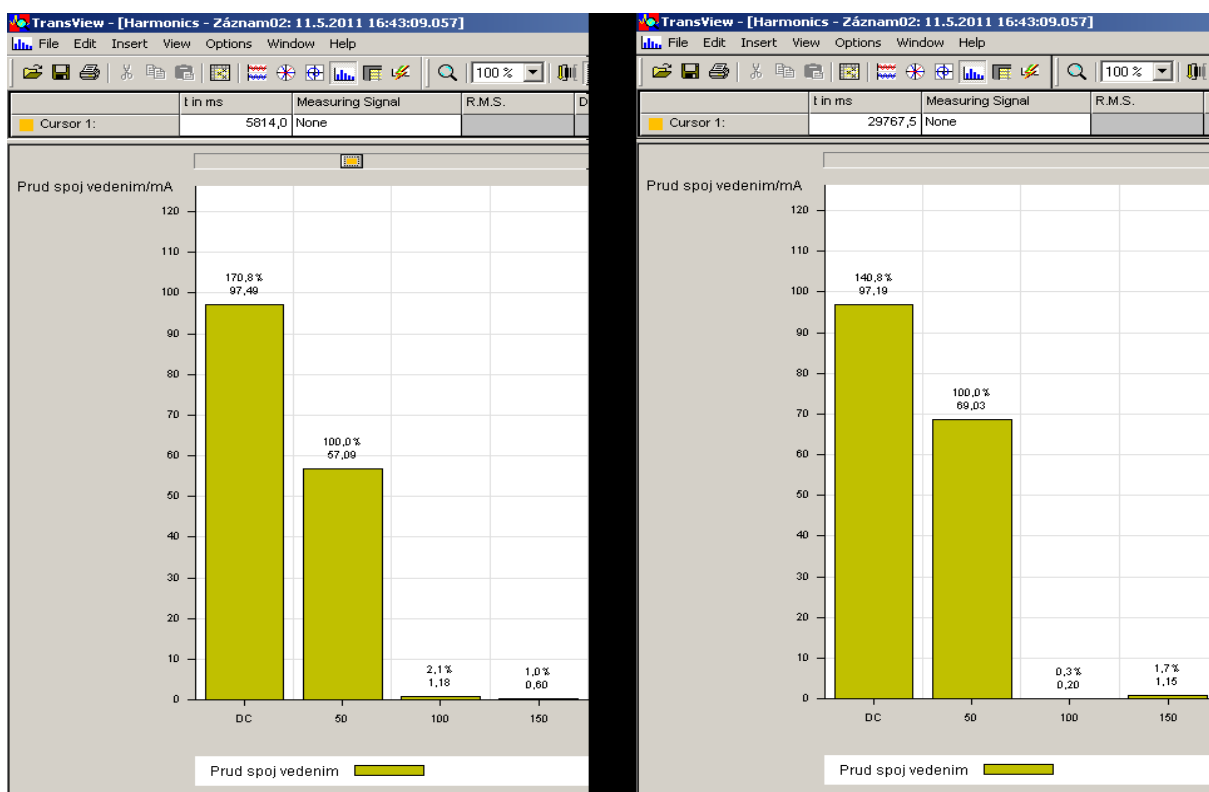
TransView - [Harmonics - Záznam02: 11.5.2011 16:43:09.057]
File Edit Insert View Options Window Help
100 %

| | t in ms | Measuring Signal | R.M.S. | D |
|---|---|---|---|---|
| Cursor 1: | 5814,0 | None | | |

Prud spoj vedenim/mA
120
110
100
90
80
70
60
50
40
30
20
10
0
170,8 % 97,49
100,0 % 57,09
2,1 % 1,18
1,0 % 0,60
DC 50 100 150
Prud spoj vedenim

TransView - [Harmonics - Záznam02: 11.5.2011 16:43:09.057]
File Edit Insert View Options Window Help
100 %

| | t in ms | Measuring Signal | R.M.S. |
|---|---|---|---|
| Cursor 1: | 29767,5 | None | |

Prud spoj vedenim/mA
120
110
100
90
80
70
60
50
40
30
20
10
0
140,8 % 97,19
100,0 % 69,03
0,3 % 0,20
1,7 % 1,15
DC 50 100 150
Prud spoj vedenim